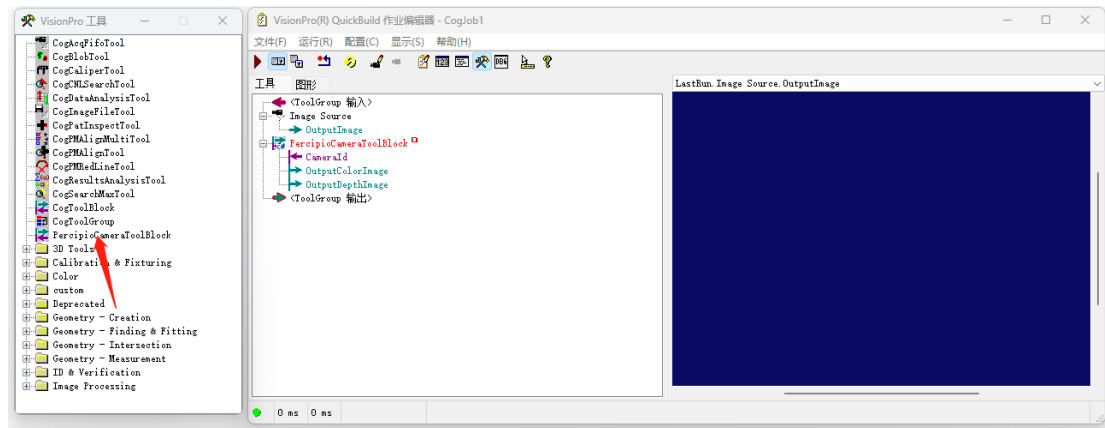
VisionPro 工具

CogAcqFifoTool
CogBlobTool
CogCaliperTool
CogCNLSearchTool
CogDataAnalysisTool
CogImageFileTool
CogPatInspectTool
CogPMAlignMultiTool
CogPMAlignTool
CogPMRedLineTool
CogResultsAnalysisTool
CogSearchMaxTool
CogToolBlock
CogToolGroup
PercipioCameraToolBlock
3D Tools
Calibration & Fixturing
Color
custom
Deprecated
Geometry - Creation
Geometry - Finding & Fitting
Geometry - Intersection
Geometry - Measurement
ID & Verification
Image Processing

VisionPro(R) QuickBuild 作业编辑器 - CogJob1

文件(F) 运行(R) 配置(C) 显示(S) 帮助(H)

工具 图形

<ToolGroup 输入>
Image Source
OutputImage
PercipioCameraToolBlock
CameraId
OutputColorImage
OutputDepthImage
<ToolGroup 输出>

LastRun.Image Source.OutputImage

0 ms 0 ms